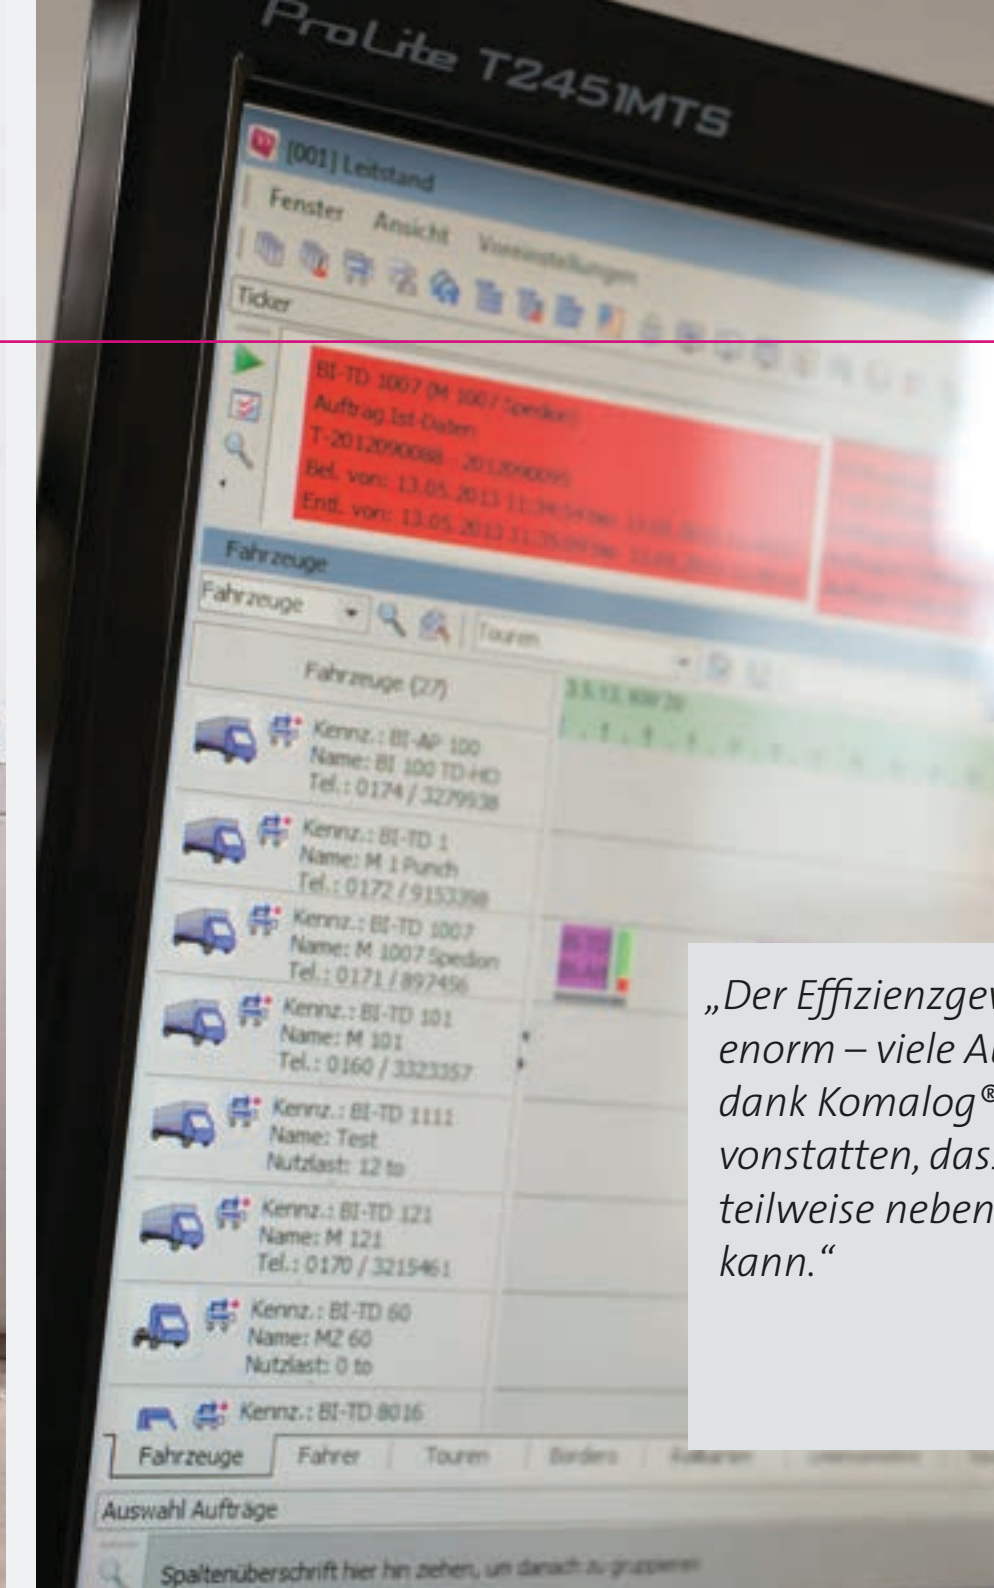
ProLite T2451MTS

[001] Leitstand

Fenster Ansicht Voreinstellungen

Ticker

BI-TD 1007 (M 1007 Spedion)
Auftrag Ist-Daten
T-20120900088 - 20120900095
Bel. von: 13.05.2013 11:34:54 bei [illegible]
Entl. von: 13.05.2013 11:35:09 bei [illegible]

Fahrzeuge

Fahrzeuge

Touren

Fahrzeuge (27)

Kennz.: BI-AP 100
Name: BI 100 TD-HD
Tel.: 0174 / 3279938

Kennz.: BI-TD 1
Name: M 1 Punch
Tel.: 0172 / 9153398

Kennz.: BI-TD 1007
Name: M 1007 Spedion
Tel.: 0171 / 897456

Kennz.: BI-TD 101
Name: M 101
Tel.: 0160 / 3323357

Kennz.: BI-TD 1111
Name: Test
Nutzlast: 12 to

Kennz.: BI-TD 121
Name: M 121
Tel.: 0170 / 3215461

Kennz.: BI-TD 60
Name: MZ 60
Nutzlast: 0 to

Kennz.: BI-TD 8016

Fahrzeuge Fahrer Touren Borders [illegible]

Auswahl Aufträge

Spaltenüberschrift hier hin ziehen, um danach zu gruppieren

„Der Effizienzgew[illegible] enorm – viele A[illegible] dank Komalog® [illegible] vonstatten, das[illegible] teilweise neben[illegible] kann.“